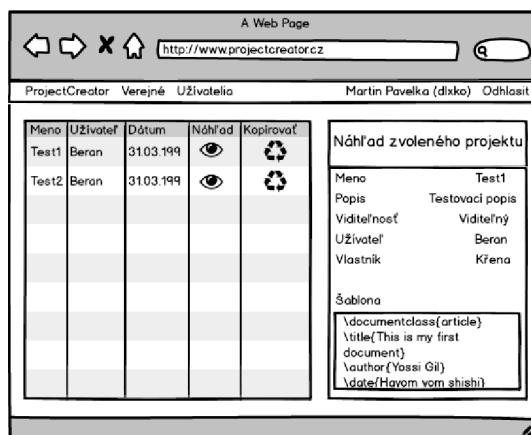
A Web Page

http://www.projectcreator.cz

ProjectCreator Verejné Užívatelia

Martin Pavelka (dlxko) Odhlasit

| Meno | Užívateľ | Dátum | Náhľad | Kopírovať |
|---|---|---|---|---|
| Test1 | Beran | 31.03.199 | | |
| Test2 | Beran | 31.03.199 | | |
| | | | | |
| | | | | |
| | | | | |
| | | | | |
| | | | | |
| | | | | |
| | | | | |

Náhľad zvoleného projektu

Meno Test1
Popis Testovaci popis
Viditeľnosť Viditeľný
Užívateľ Beran
Vlastník Křena

Šablona

\documentclass{article}
\title{This is my first document}
\author{Yossi Gil}
\date{Hayom vom shishi}